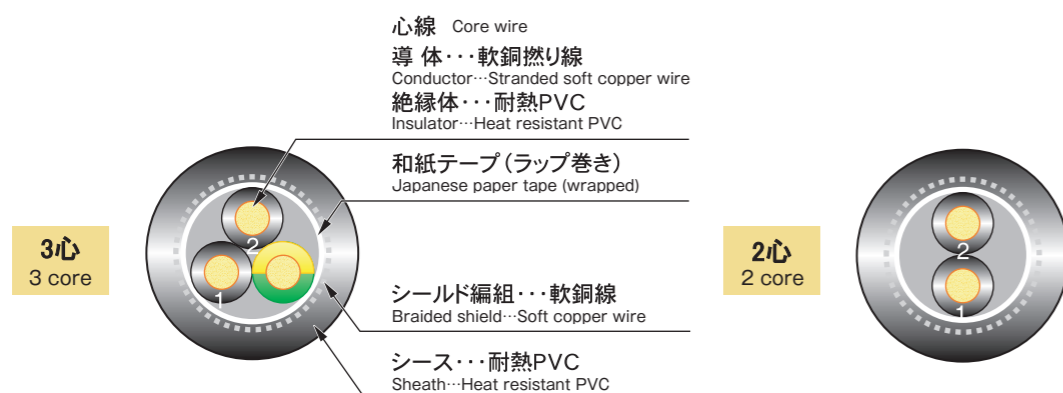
心線 Core wire
導 体・・・軟銅撚り線
Conductor…Stranded soft copper wire
絶縁体・・・耐熱PVC
Insulator…Heat resistant PVC

和紙テープ（ラップ巻き）
Japanese paper tape (wrapped)

3心
3 core

2
1

シールド編組・・・軟銅線
Braided shield…Soft copper wire

シース・・・耐熱PVC
Sheath…Heat resistant PVC

2心
2 core

2
1